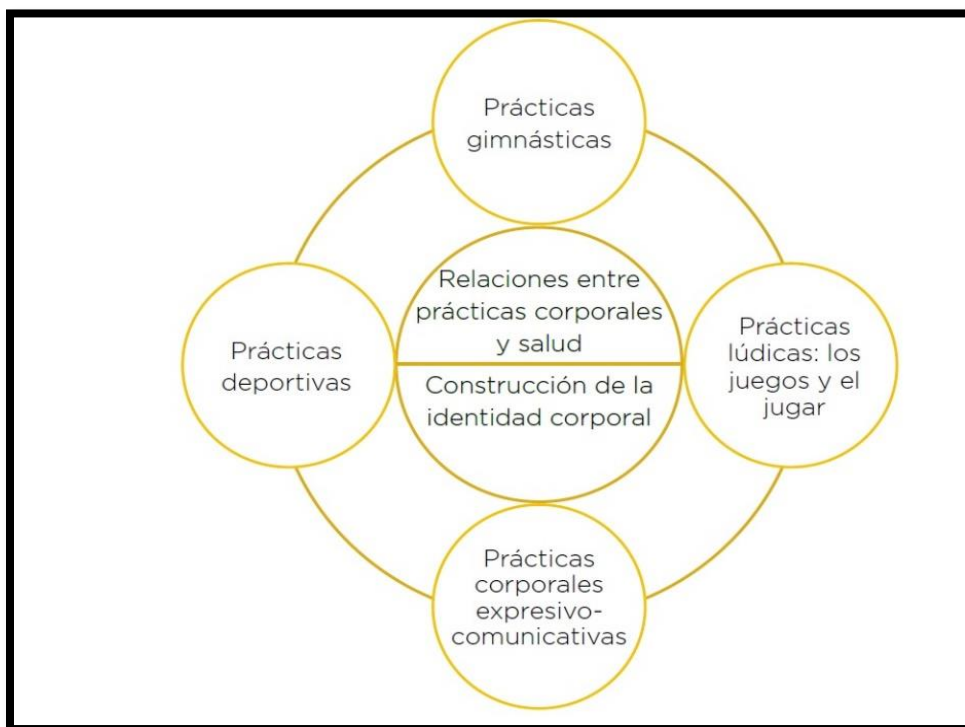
Prácticas gimnásticas

Prácticas deportivas

Relaciones entre prácticas corporales y salud

Construcción de la identidad corporal

Prácticas lúdicas: los juegos y el jugar

Prácticas corporales expresivo-comunicativas